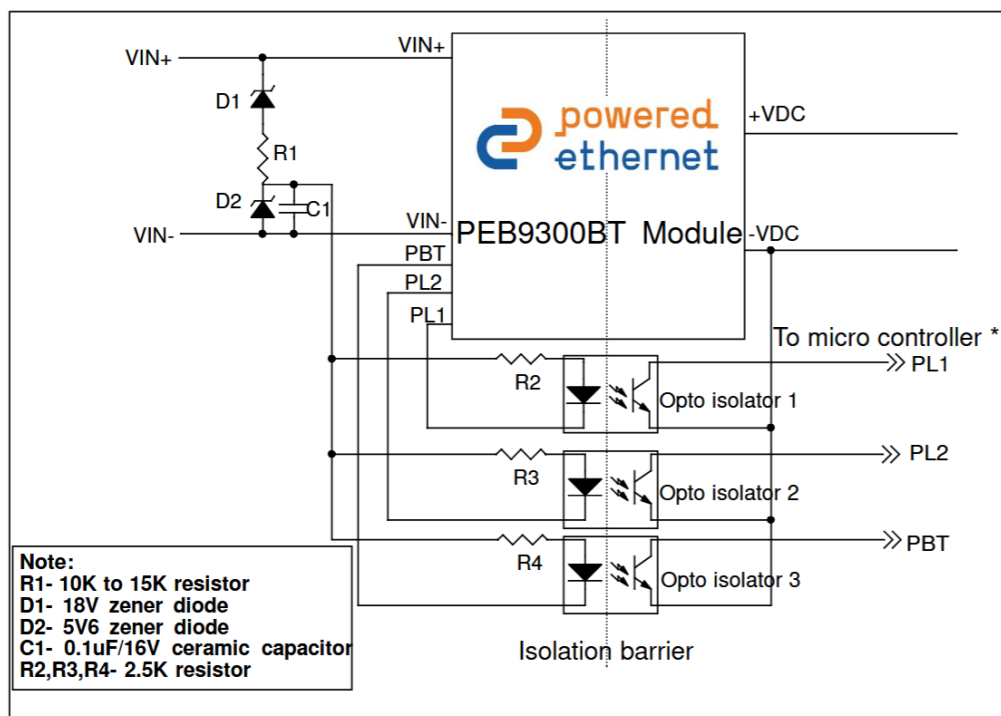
VIN+

VIN+

D1

R1

D2

C1

VIN-

VIN-

powered ethernet

+VDC

PEB9300BT Module

-VDC

PBT

PL2

PL1

To micro controller *

R2

PL1

Opto isolator 1

R3

PL2

Opto isolator 2

R4

PBT

Opto isolator 3

Isolation barrier

Note:
R1- 10K to 15K resistor
D1- 18V zener diode
D2- 5V6 zener diode
C1- 0.1uF/16V ceramic capacitor
R2,R3,R4- 2.5K resistor